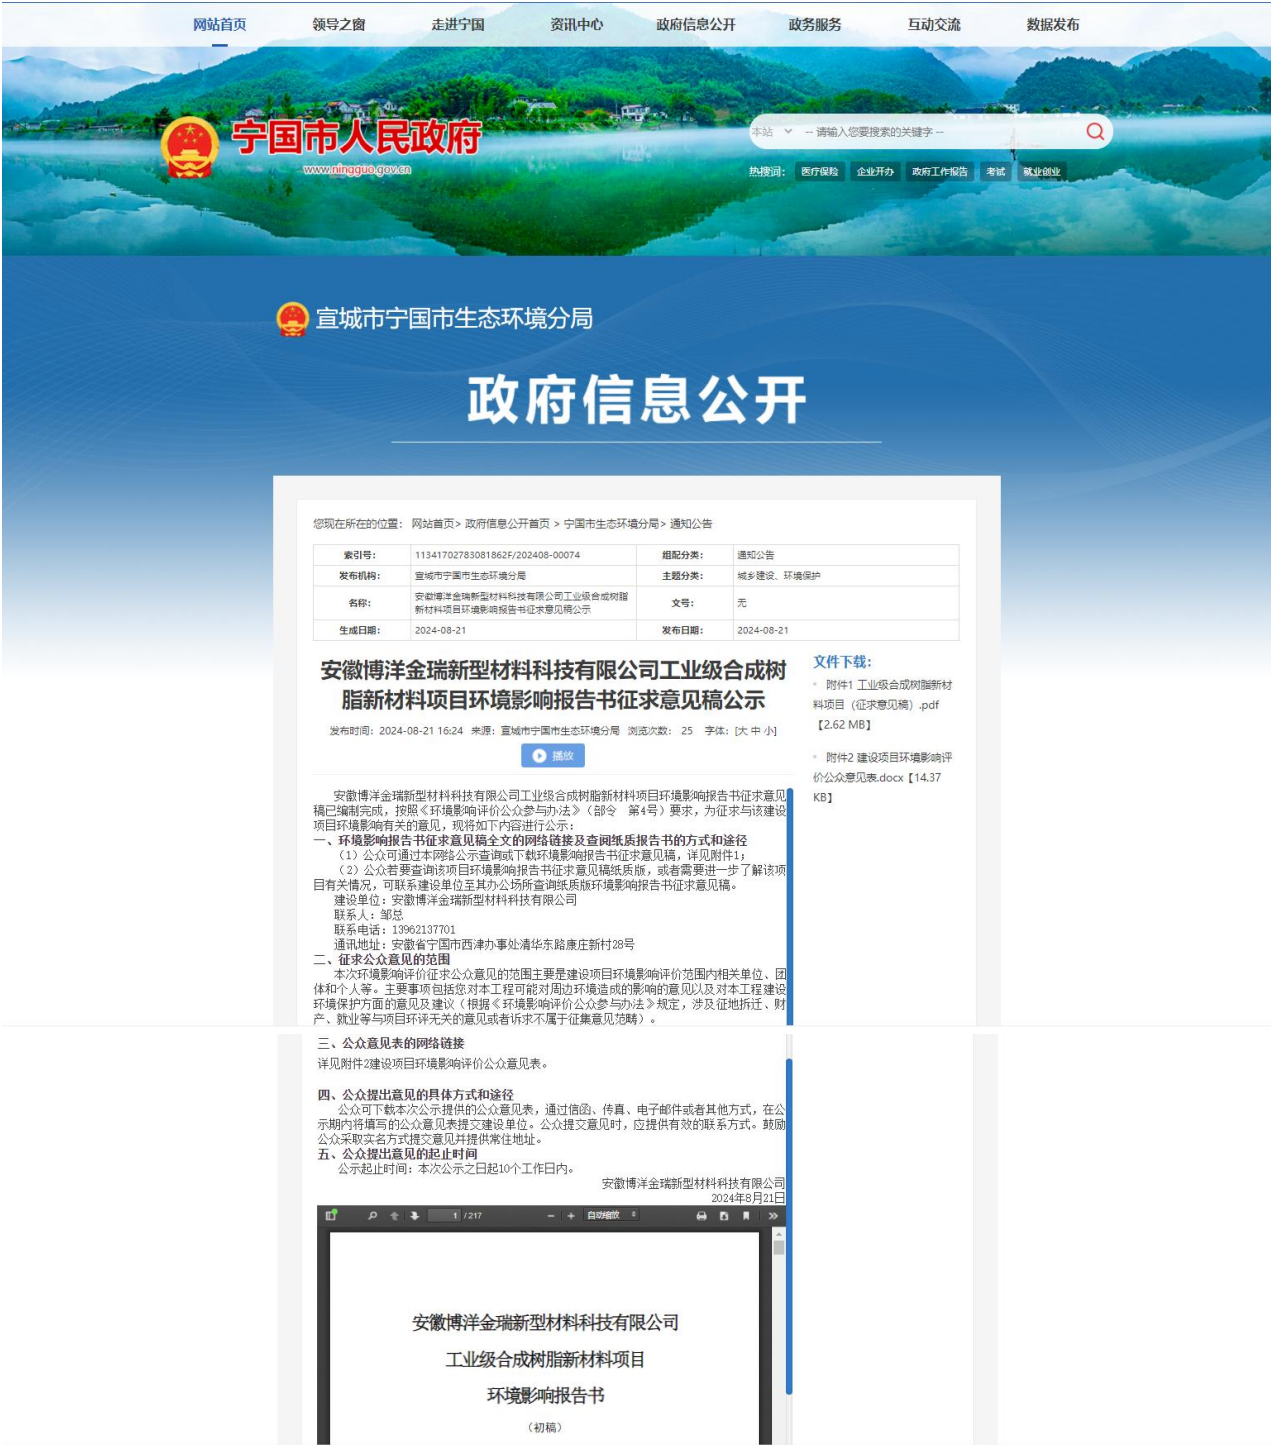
网站首页　领导之窗　走进宁国　资讯中心　政府信息公开　政务服务　互动交流　数据发布

宁国市人民政府
www.ningguo.gov.cn

本站　-- 请输入您要搜索的关键字 --

热搜词：医疗保险　企业开办　政府工作报告　考试　就业创业

宣城市宁国市生态环境分局

政府信息公开

您现在所在的位置：网站首页 > 政府信息公开首页 > 宁国市生态环境分局 > 通知公告

| 索引号： | 11341702783081862F/202408-00074 | 组配分类： | 通知公告 |
|---|---|---|---|
| 发布机构： | 宣城市宁国市生态环境分局 | 主题分类： | 城乡建设、环境保护 |
| 名称： | 安徽博洋金瑞新型材料科技有限公司工业级合成树脂新材料项目环境影响报告书征求意见稿公示 | 文号： | 无 |
| 生成日期： | 2024-08-21 | 发布日期： | 2024-08-21 |

安徽博洋金瑞新型材料科技有限公司工业级合成树脂新材料项目环境影响报告书征求意见稿公示

发布时间：2024-08-21 16:24　来源：宣城市宁国市生态环境分局　浏览次数：25　字体：[大 中 小]

播放

安徽博洋金瑞新型材料科技有限公司工业级合成树脂新材料项目环境影响报告书征求意见稿已编制完成，按照《环境影响评价公众参与办法》（部令　第4号）要求，为征求与该建设项目环境影响有关的意见，现将如下内容进行公示：

一、环境影响报告书征求意见稿全文的网络链接及查阅纸质报告书的方式和途径

（1）公众可通过本网络公示查阅或下载环境影响报告书征求意见稿，详见附件1；

（2）公众若要查询该项目环境影响报告书征求意见稿纸质版，或者需要进一步了解该项目有关情况，可联系建设单位至其办公场所查阅纸质版环境影响报告书征求意见稿。

建设单位：安徽博洋金瑞新型材料科技有限公司

联系人：邹总

联系电话：13962137701

通讯地址：安徽省宁国市西津办事处清华东路康庄新村28号

二、征求公众意见的范围

本次环境影响评价征求公众意见的范围主要是建设项目环境影响评价范围内相关单位、团体和个人等。主要事项包括您对本工程可能对周边环境造成的影响的意见以及对本工程建设环境保护方面的意见及建议（根据《环境影响评价公众参与办法》规定，涉及征地拆迁、财产、就业等与项目环评无关的意见或者诉求不属于征集意见范畴）。

三、公众意见表的网络链接

详见附件2建设项目环境影响评价公众意见表。

四、公众提出意见的具体方式和途径

公众可下载本次公示提供的公众意见表，通过信函、传真、电子邮件或者其他方式，在公示期内将填写的公众意见表提交建设单位。公众提交意见时，应提供有效的联系方式。鼓励公众采取实名方式提交意见并提供常住地址。

五、公众提出意见的起止时间

公示起止时间：本次公示之日起10个工作日内。

安徽博洋金瑞新型材料科技有限公司
2024年8月21日

1 / 217　自动缩放

安徽博洋金瑞新型材料科技有限公司
工业级合成树脂新材料项目
环境影响报告书
（初稿）

文件下载：

附件1 工业级合成树脂新材料项目（征求意见稿）.pdf【2.62 MB】

附件2 建设项目环境影响评价公众意见表.docx【14.37 KB】